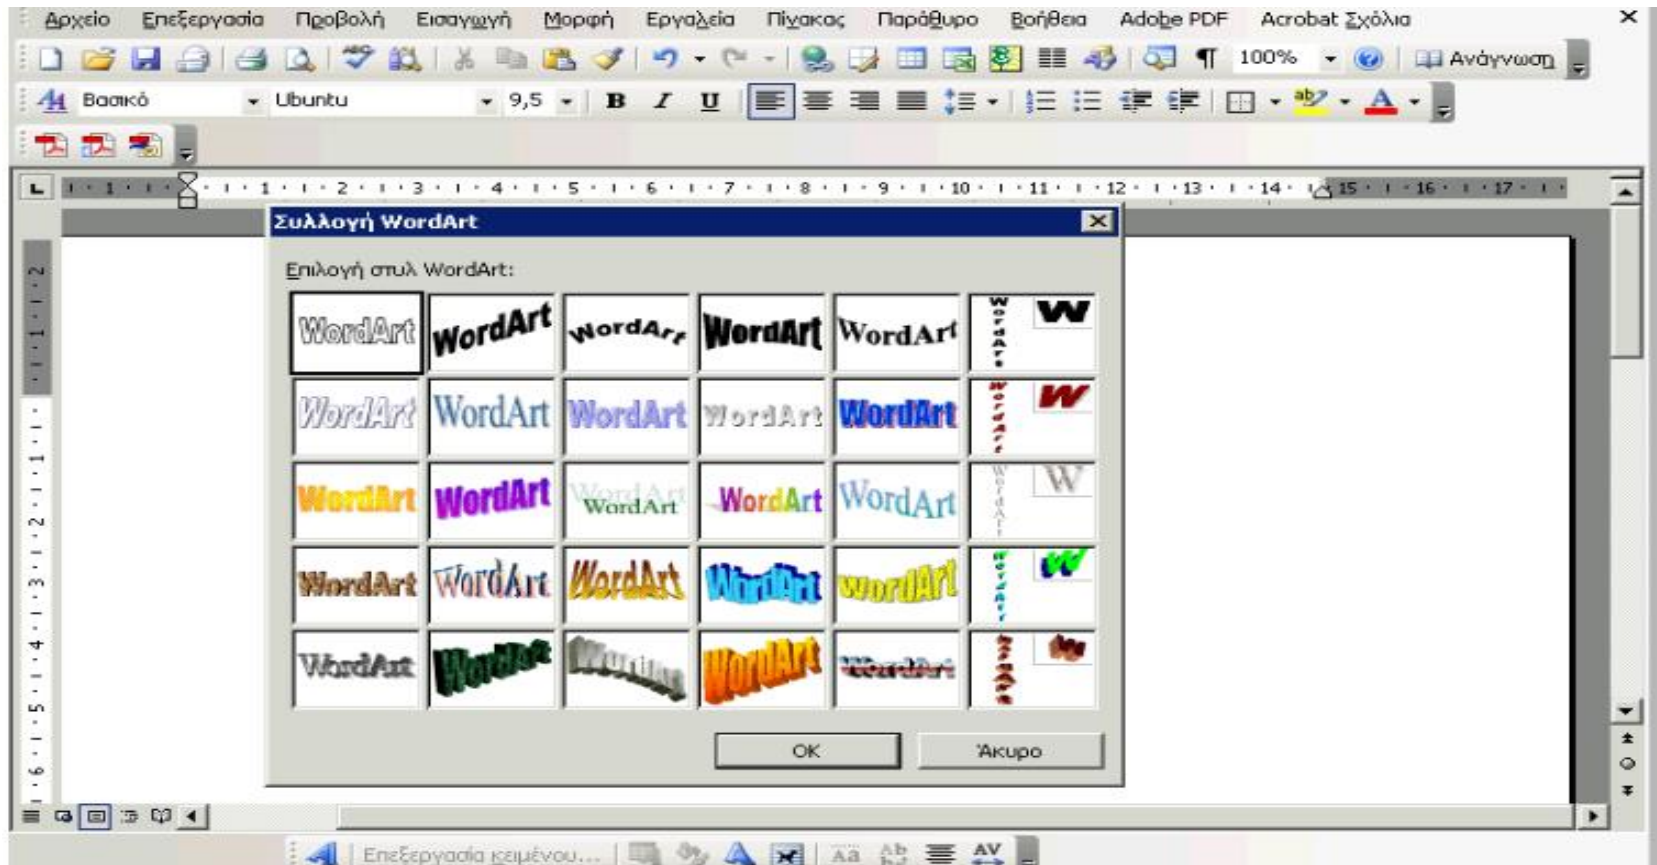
Αρχείο Επεξεργασία Προβολή Εισαγωγή Μορφή Εργαλεία Πίνακας Παράθυρο Βοήθεια Adobe PDF Acrobat Σχόλια ×

100% Ανάγνωση

Βασικό Ubuntu 9,5 B I U

1 2 3 4 5 6 7 8 9 10 11 12 13 14 15 16 17

Συλλογή WordArt

Επιλογή στυλ WordArt:

| WordArt | WordArt | WordArt | WordArt | WordArt | WordArt | W |
|---|---|---|---|---|---|---|
| WordArt | WordArt | WordArt | WordArt | WordArt | WordArt | W |
| WordArt | WordArt | WordArt | WordArt | WordArt | WordArt | W |
| WordArt | WordArt | WordArt | WordArt | WordArt | WordArt | W |
| WordArt | WordArt | WordArt | WordArt | WordArt | WordArt | W |

OK Άκυρο

Επεξεργασία κειμένου...